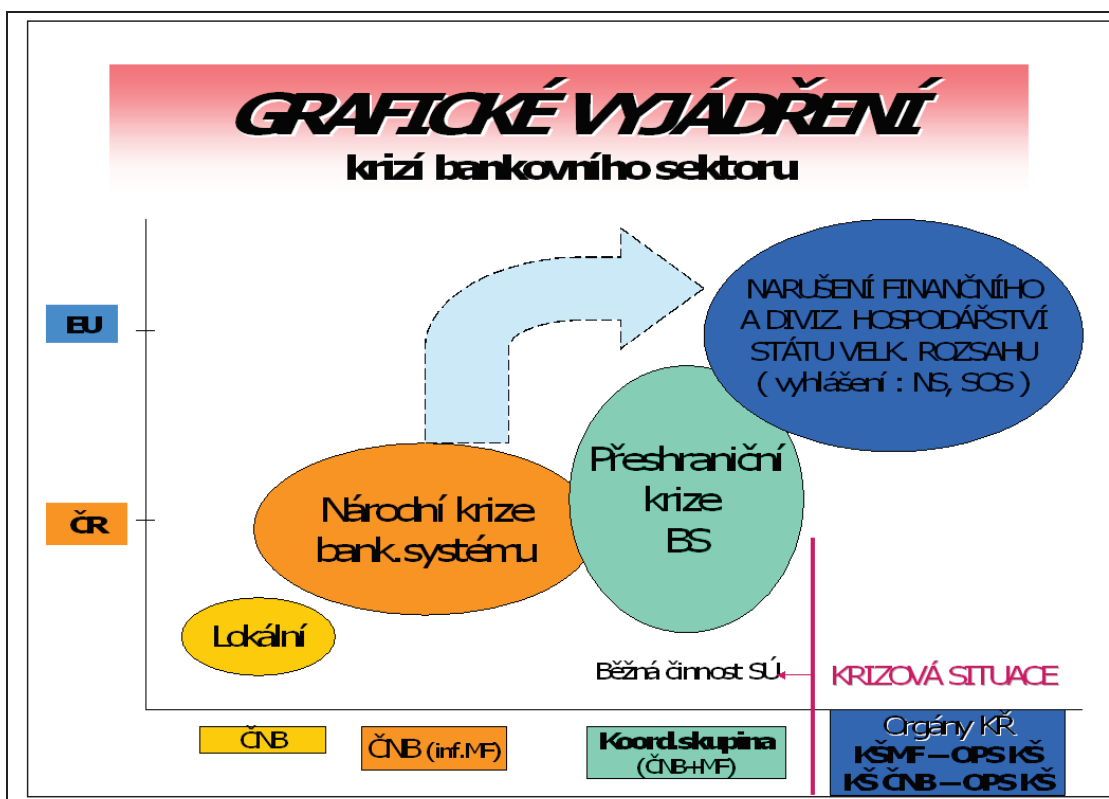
GRAFICKÉ VYJÁDŘENÍ
krizí bankovního sektoru

EU

ČR

NARUŠENÍ FINANČNÍHO A DIVIZ. HOSPODÁŘSTVÍ STÁTU VELK. ROZSAHU ( vyhlášení : NS, SOS )

Přeshraniční krize BS

Národní krize bank.systému

Lokální

Běžná činnost SÚ

KRIZOVÁ SITUACE

ČNB

ČNB (inf.MF)

Koord.skupina (ČNB+MF)

Orgány KŘ
KŠMF – OPS KŠ
KŠ ČNB – OPS KŠ